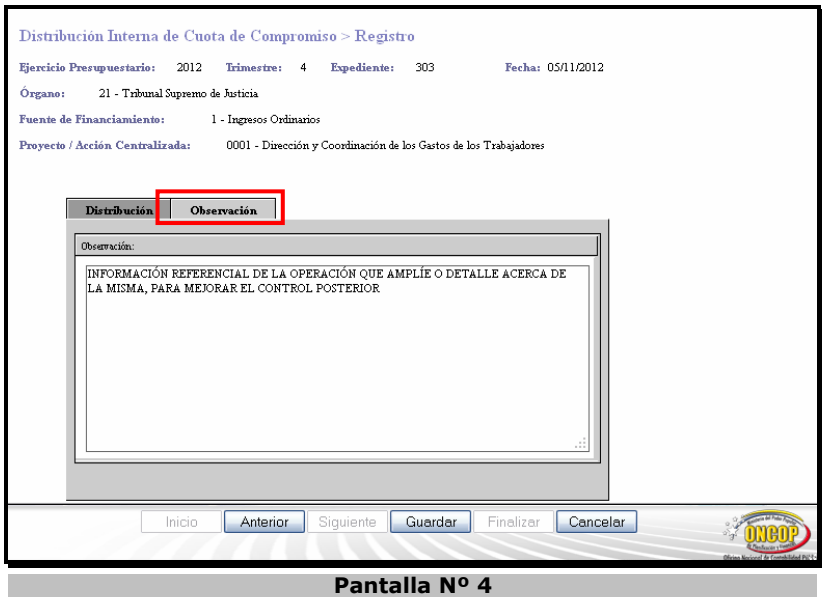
Distribución Interna de Cuota de Compromiso > Registro

Ejercicio Presupuestario: 2012 Trimestre: 4 Expediente: 303 Fecha: 05/11/2012

Órgano: 21 - Tribunal Supremo de Justicia

Fuente de Financiamiento: 1 - Ingresos Ordinarios

Proyecto / Acción Centralizada: 0001 - Dirección y Coordinación de los Gastos de los Trabajadores

Distribución | Observación

Observación:

INFORMACIÓN REFERENCIAL DE LA OPERACIÓN QUE AMPLÍE O DETALLE ACERCA DE LA MISMA, PARA MEJORAR EL CONTROL POSTERIOR

Inicio | Anterior | Siguiente | Guardar | Finalizar | Cancelar

ONCOP

Oficina Nacional de Contabilidad Pública

Pantalla Nº 4